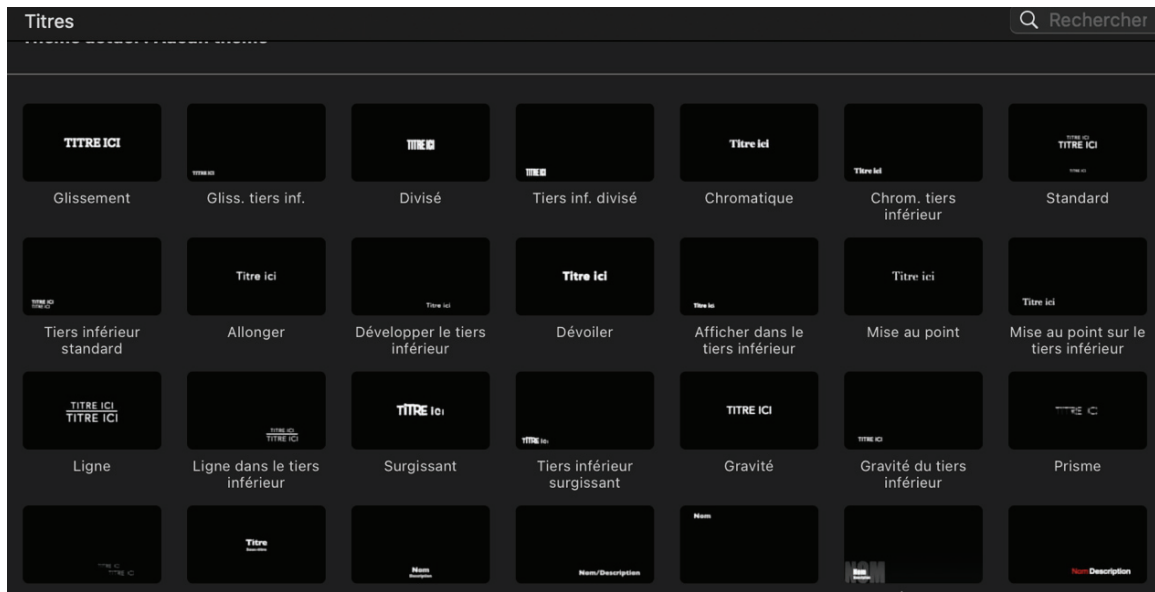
Titres

Rechercher

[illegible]

TITRE ICI
Glissement

TITRE ICI
Gliss. tiers inf.

TITRE ICI
Divisé

TITRE ICI
Tiers inf. divisé

Titre ici
Chromatique

Titre ici
Chrom. tiers inférieur

TITRE ICI
TITRE ICI
Standard

TITRE ICI
Tiers inférieur standard

Titre ici
Allonger

Titre ici
Développer le tiers inférieur

Titre ici
Dévoiler

Titre ici
Afficher dans le tiers inférieur

Titre ici
Mise au point

Titre ici
Mise au point sur le tiers inférieur

TITRE ICI
TITRE ICI
Ligne

TITRE ICI
TITRE ICI
Ligne dans le tiers inférieur

TITRE ICI
Surgissant

TITRE ICI
Tiers inférieur surgissant

TITRE ICI
Gravité

TITRE ICI
Gravité du tiers inférieur

TITRE ICI
Prisme

TITRE ICI
TITRE ICI

Titre
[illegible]

Nom
Description

Nom/Description

Nom

NOM

Nom Description